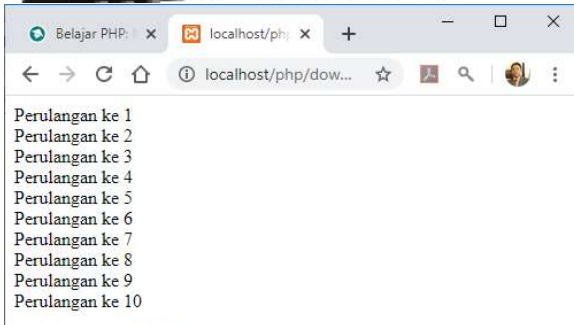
Belajar PHP: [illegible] ×
localhost/ph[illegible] ×
+
localhost/php/dow...

Perulangan ke 1
Perulangan ke 2
Perulangan ke 3
Perulangan ke 4
Perulangan ke 5
Perulangan ke 6
Perulangan ke 7
Perulangan ke 8
Perulangan ke 9
Perulangan ke 10